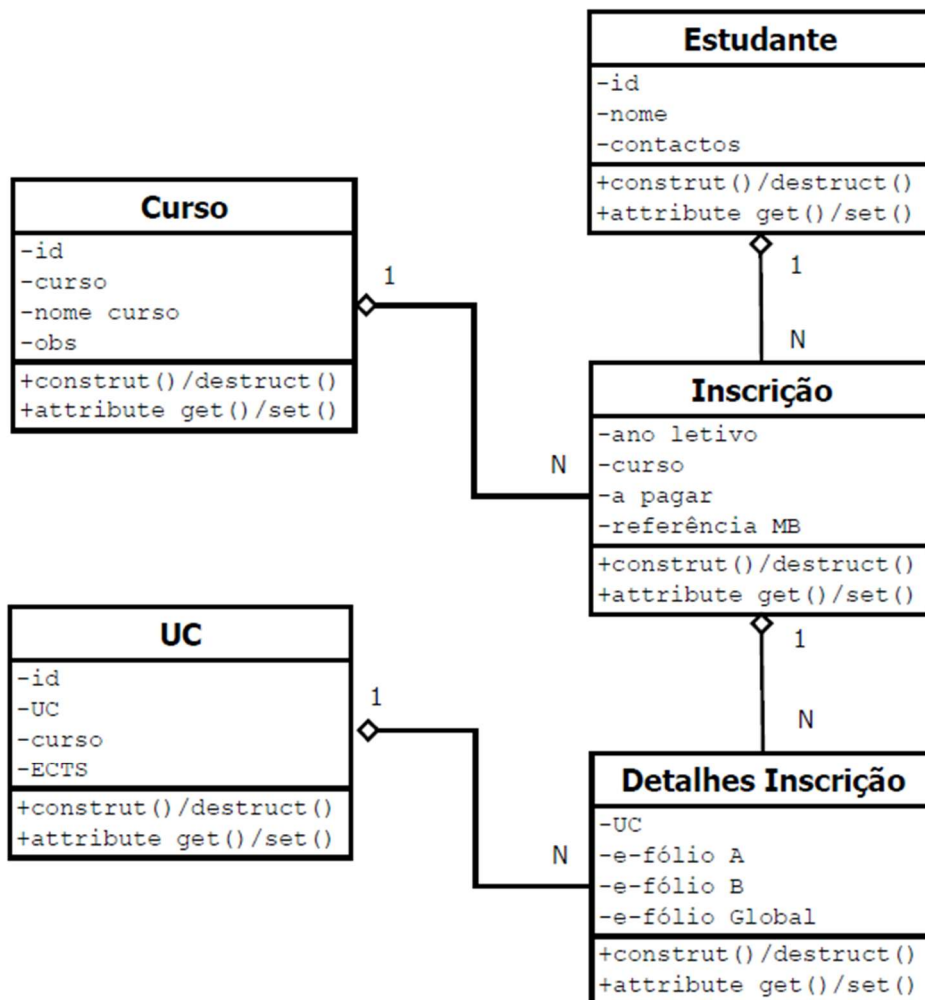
Estudante
-id
-nome
-contactos
+construt()/destruct()
+attribute get()/set()

Curso
-id
-curso
-nome curso
-obs
+construt()/destruct()
+attribute get()/set()

1

1

N

N

Inscrição
-ano letivo
-curso
-a pagar
-referência MB
+construt()/destruct()
+attribute get()/set()

UC
-id
-UC
-curso
-ECTS
+construt()/destruct()
+attribute get()/set()

1

1

N

N

Detalhes Inscrição
-UC
-e-fólio A
-e-fólio B
-e-fólio Global
+construt()/destruct()
+attribute get()/set()